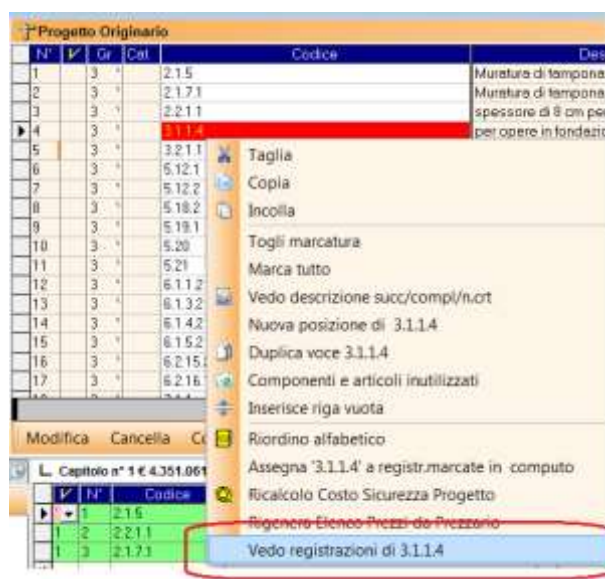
Progetto Originario

| N° | ✓ | Gr | Cat | Codice | Des |
|---|---|---|---|---|---|
| 1 | | 3 | | 2.1.5 | Muratura di tampona |
| 2 | | 3 | | 2.1.7.1 | Muratura di tampona |
| 3 | | 3 | | 2.2.1.1 | spessore di 8 cm per |
| 4 | | 3 | | 3.1.1.4 | per opere in fondazio |
| 5 | | 3 | | 3.2.1.1 | |
| 6 | | 3 | | 5.12.1 | |
| 7 | | 3 | | 5.12.2 | |
| 8 | | 3 | | 5.18.2 | |
| 9 | | 3 | | 5.19.1 | |
| 10 | | 3 | | 5.20 | |
| 11 | | 3 | | 5.21 | |
| 12 | | 3 | | 6.1.1.2 | |
| 13 | | 3 | | 6.1.3.2 | |
| 14 | | 3 | | 6.1.4.2 | |
| 15 | | 3 | | 6.1.5.2 | |
| 16 | | 3 | | 6.2.15 | |
| 17 | | 3 | | 6.2.16 | |

Taglia
Copia
Incolla
Togli marcatura
Marca tutto
Vedo descrizione succ/compl/n.crt
Nuova posizione di 3.1.1.4
Duplica voce 3.1.1.4
Componenti e articoli inutilizzati
Inserisce riga vuota
Riordino alfabetico
Assegna '3.1.1.4' a registr.marcate in computo
Ricalcolo Costo Sicurezza Progetto
Rigenera Elenco Prezzi da Prezzario
Vedo registrazioni di 3.1.1.4

Modifica Cancella C

Capitolo n° 1 € 4.351.061

| | ✓ | N° | Codice |
|---|---|---|---|
| | | 1 | 2.1.5 |
| 1 | | 2 | 2.2.1.1 |
| 1 | | 3 | 2.1.7.1 |